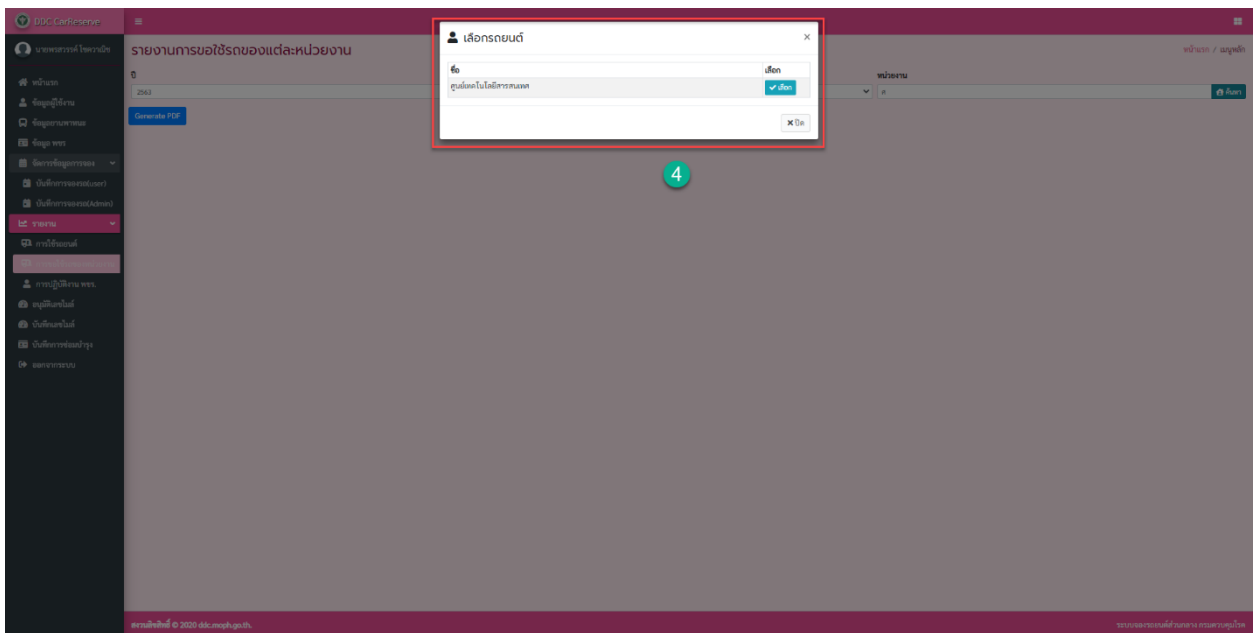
DDC CarReserve

นายพงศกรณ์ โชควานิช

หน้าแรก
ข้อมูลผู้ใช้งาน
ข้อมูลยานพาหนะ
ข้อมูล พขร.
จัดการข้อมูลการจอง
บันทึกการจอง(user)
บันทึกการจอง(Admin)
รายงาน
การใช้รถยนต์
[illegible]
การปฏิบัติงาน พขร.
หมุดไมล์รถยนต์
บันทึกเลขไมล์
บันทึกการซ่อมบำรุง
ออกจากระบบ

รายงานการขอใช้รถของแต่ละหน่วยงาน

หน้าแรก / เมนูหลัก

ปี
2563
Generate PDF

หน่วยงาน
ศ
ค้นหา

เลือกรถยนต์
×

| ชื่อ | เลือก |
|---|---|
| ศูนย์เทคโนโลยีสารสนเทศ | ✔ เลือก |

× ปิด

4

สงวนลิขสิทธิ์ © 2020 ddc.moph.go.th.

ระบบจองรถยนต์ส่วนกลาง กรมควบคุมโรค